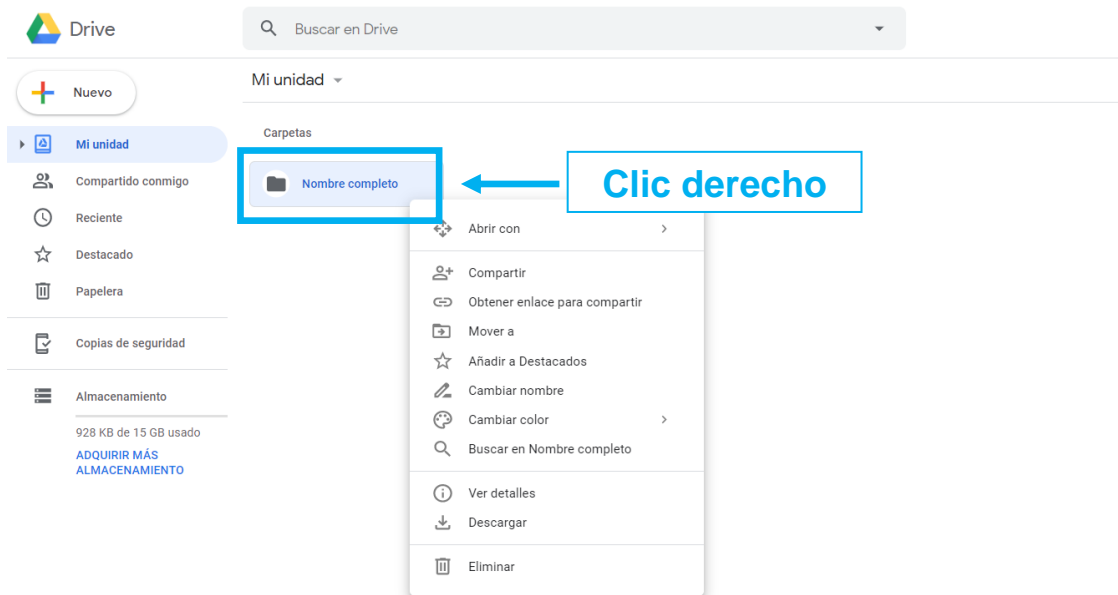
Drive

Buscar en Drive

Nuevo

Mi unidad

Compartido conmigo

Reciente

Destacado

Papelera

Copias de seguridad

Almacenamiento

928 KB de 15 GB usado

ADQUIRIR MÁS ALMACENAMIENTO

Mi unidad

Carpetas

Nombre completo

Clic derecho

Abrir con

Compartir

Obtener enlace para compartir

Mover a

Añadir a Destacados

Cambiar nombre

Cambiar color

Buscar en Nombre completo

Ver detalles

Descargar

Eliminar